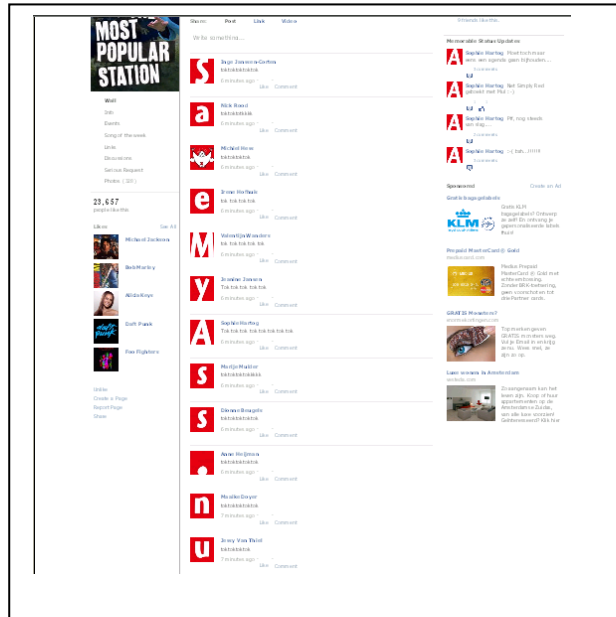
MOST POPULAR STATION

Wall
Info
Events
Song of the week
Links
Discussions
Service Request
Photos (10)

23,657
people like this

Likes	See All
Michael Jackson
Bob Marley
Alicia Keys
Daft Punk
Foo Fighters

Unlike
Create a Page
Report Page
Share

Share: Post Link Video

Write something...

S
Inge Janssen-Dekker
biktokbiktok
6 minutes ago · Like · Comment

a
Nick Boed
biktokbiktok
6 minutes ago · Like · Comment

Michiel Hese
biktokbiktok
6 minutes ago · Like · Comment

e
Irene Herfeld
tik tok tik tok
6 minutes ago · Like · Comment

M
Valentijn Wouters
tik tok tik tok
6 minutes ago · Like · Comment

y
Jennifer Jansens
Tok tok tok tok
6 minutes ago · Like · Comment

A
Sophie Hartog
Tok tok tok tok tok tok tok
6 minutes ago · Like · Comment

s
Martje Mulder
biktokbiktok
6 minutes ago · Like · Comment

s
Demon Beugels
biktokbiktok
6 minutes ago · Like · Comment

.
Anne Heijmen
biktokbiktok
6 minutes ago · Like · Comment

n
Maaike Dwyer
biktokbiktok
6 minutes ago · Like · Comment

u
Jesry Van Thiel
biktokbiktok
6 minutes ago · Like · Comment

Memorable Status Updates
Sophie Hartog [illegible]
Sophie Hartog Not Simply Red gebeld met Mel :-)
Sophie Hartog FK, nog steeds aan mij...
Sophie Hartog :-( bah....!!!!!!

Sponsored	Create an Ad
Gratis bagagelabels
KLM
Gratis KLM bagagelabel? Ontvang ze zelf! En ontvang je gepersonaliseerde labels thuis!
Prepaid MasterCard® Gold
Mobile Prepaid MasterCard® Gold met echte verbinding. Zonder BKR toetsering, geen connectiviteit bij deelnemer snelle.
GRATIS Wimpers?
Topmerkwimpers GRATIS mordeerd. Volg je Email in en krijg prima. Slaat stel, ze zijn er op.
Luxe wonen in Amsterdam
Zo aangenaam kan het leven zijn. Koop of huur appartementen op de Amsterdamse Zuidas, ook alle luxe wonen! Geïnteresseerd? Klik hier